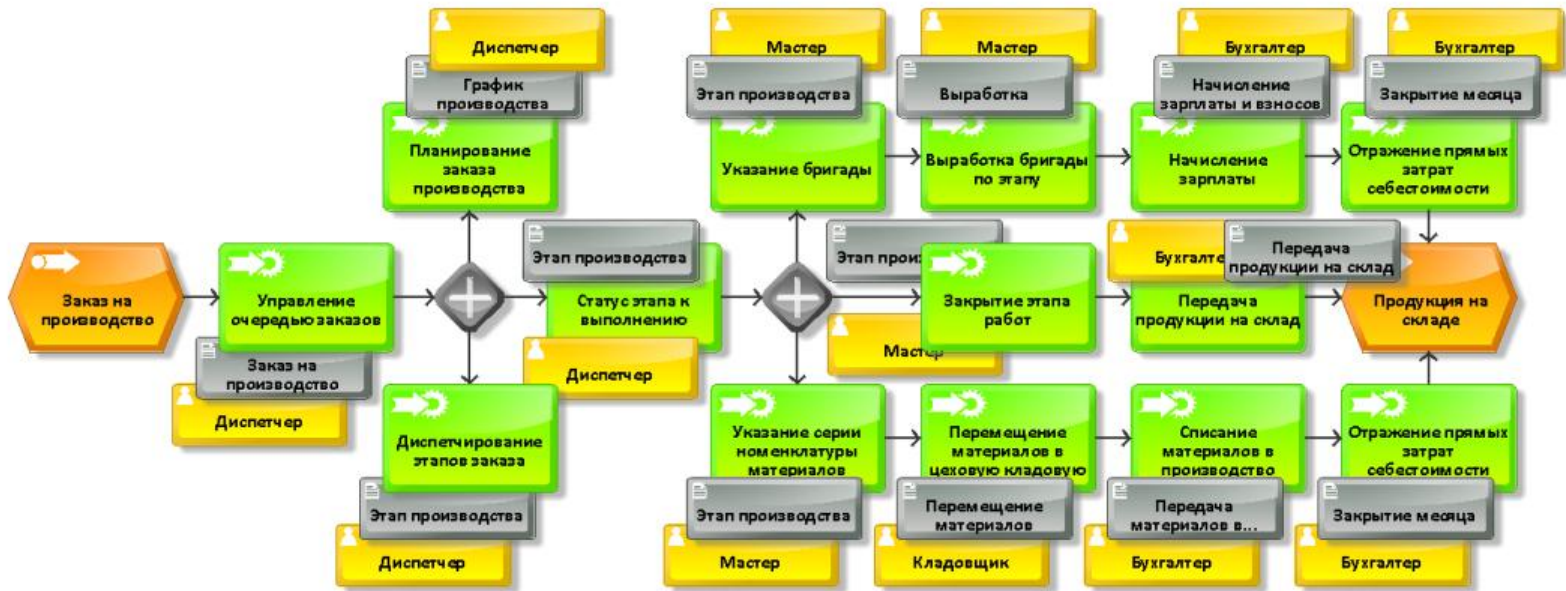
Заказ на производство

Управление очередью заказов

Заказ на производство

Диспетчер

Диспетчер

График производства

Планирование заказа производства

Диспетчирование этапов заказа

Этап производства

Диспетчер

Этап производства

Статус этапа к выполнению

Диспетчер

Мастер

Этап производства

Указание бригады

Мастер

Выработка

Выработка бригады по этапу

Бухгалтер

Начисление зарплаты и взносов

Начисление зарплаты

Бухгалтер

Закрытие месяца

Отражение прямых затрат себестоимости

Этап произ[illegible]

Закрытие этапа работ

Мастер

Бухгалте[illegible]

Передача продукции на склад

Передача продукции на склад

Продукция на складе

Указание серии номенклатуры материалов

Этап производства

Мастер

Перемещение материалов в цеховую кладовую

Перемещение материалов

Кладовщик

Списание материалов в производство

Передача материалов в...

Бухгалтер

Отражение прямых затрат себестоимости

Закрытие месяца

Бухгалтер